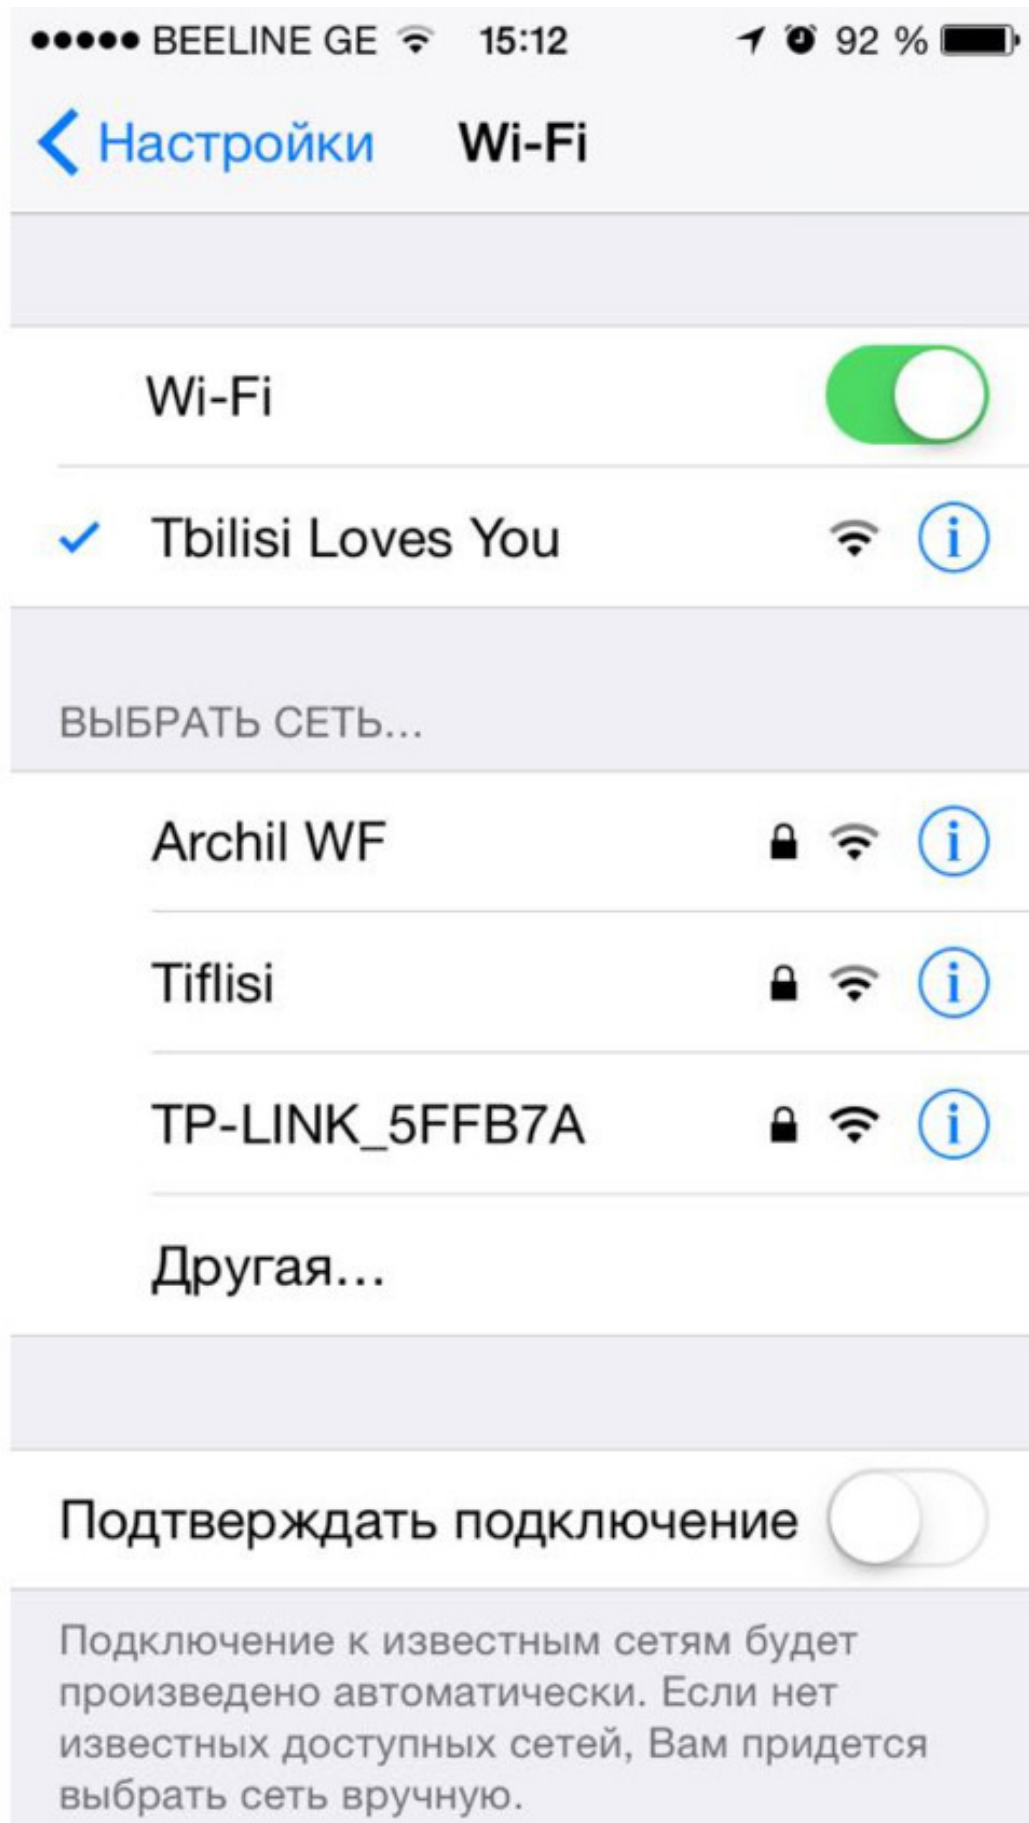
●●●●● BEELINE GE 15:12 92 %

Настройки Wi-Fi

Wi-Fi

Tbilisi Loves You

ВЫБРАТЬ СЕТЬ...

Archil WF

Tiflisi

TP-LINK_5FFB7A

Другая...

Подтверждать подключение

Подключение к известным сетям будет произведено автоматически. Если нет известных доступных сетей, Вам придется выбрать сеть вручную.